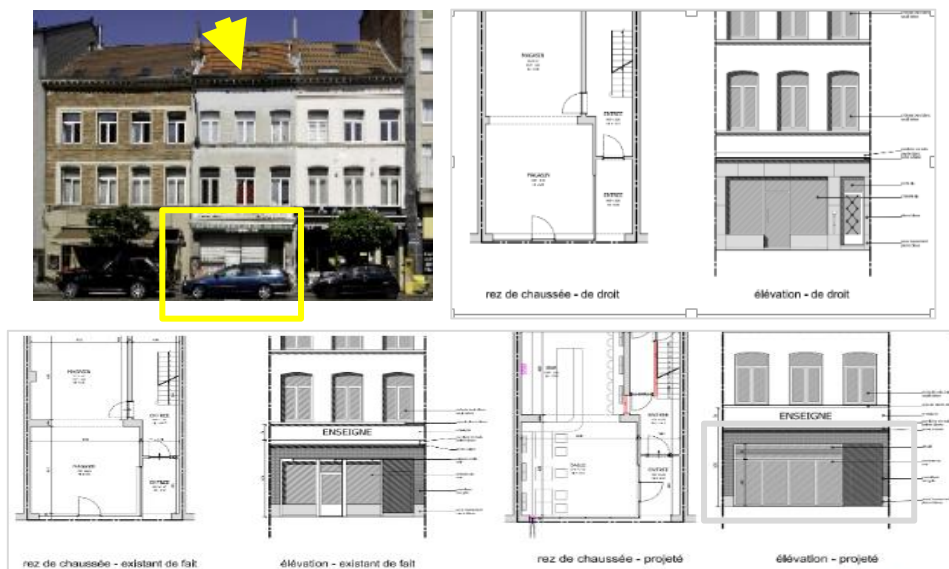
MAGASIN

MAGASIN

ENTREE

ENTREE

rez de chaussée - de droit

élévation - de droit

MAGASIN

MAGASIN

ENTREE

ENTREE

ENSEIGNE

rez de chaussée - existant de fait

élévation - existant de fait

ENTREE

ENTREE

ENSEIGNE

rez de chaussée - projeté

élévation - projeté